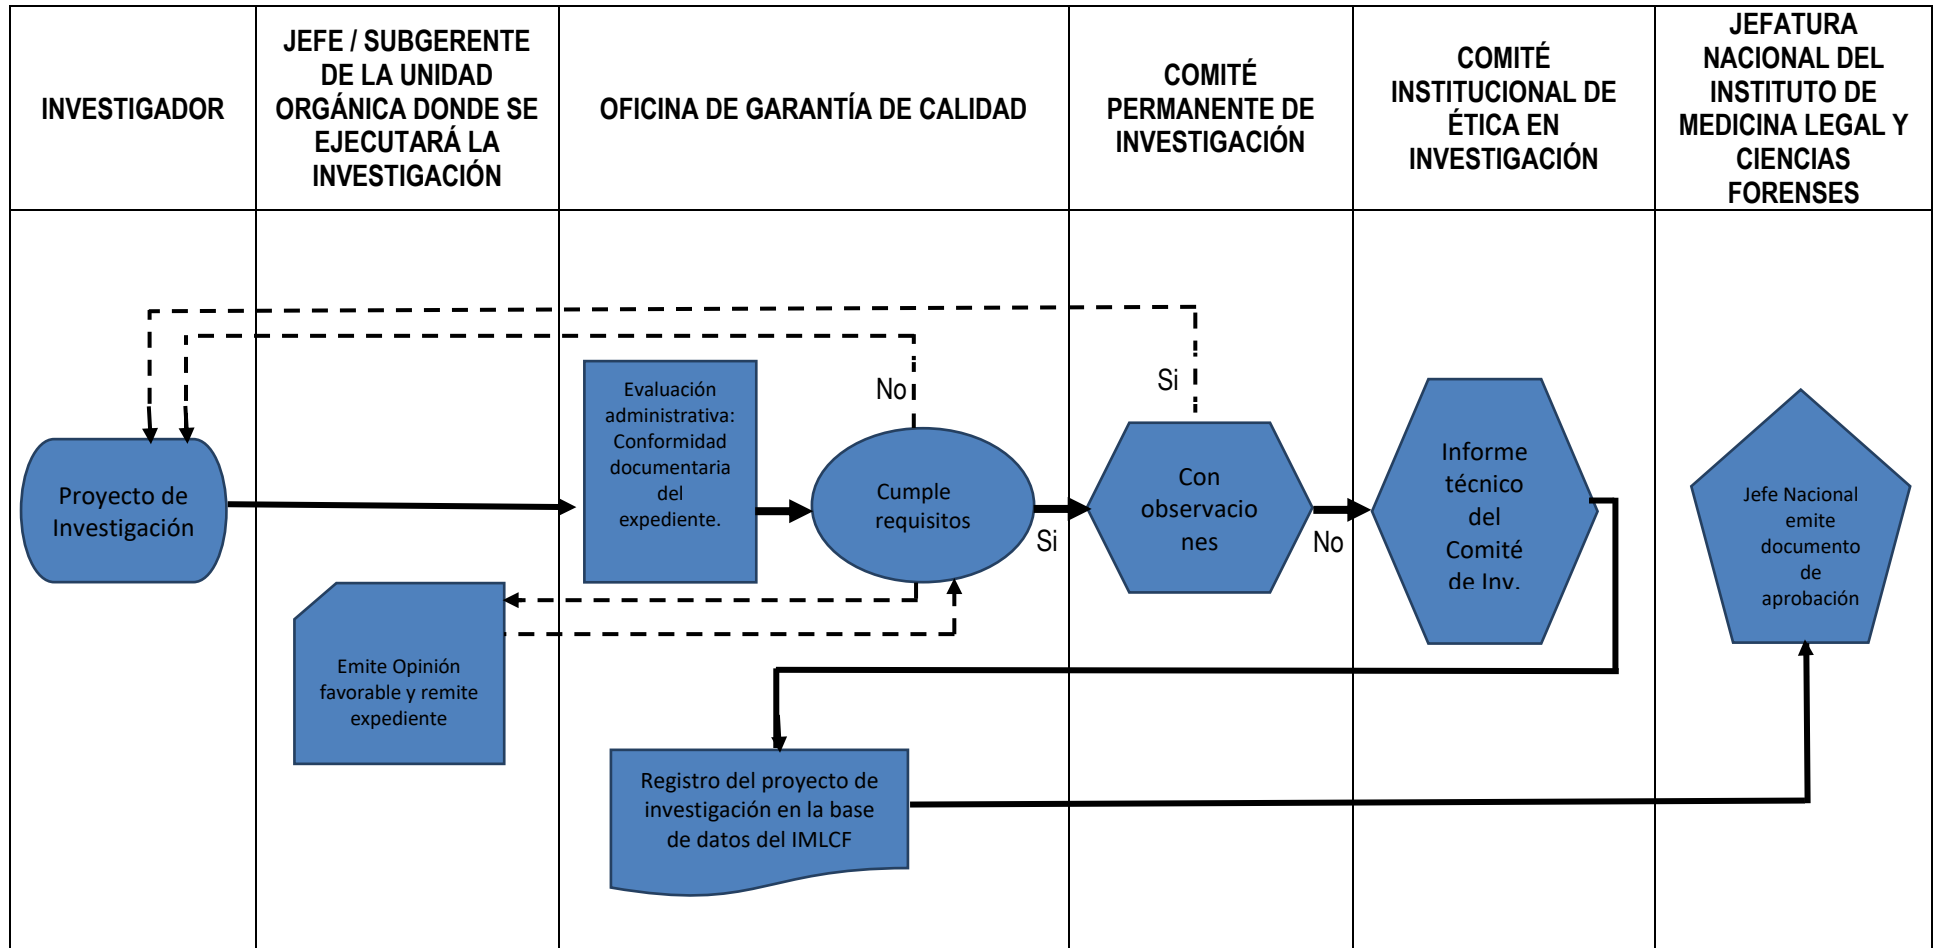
| INVESTIGADOR | JEFE / SUBGERENTE DE LA UNIDAD ORGÁNICA DONDE SE EJECUTARÁ LA INVESTIGACIÓN | OFICINA DE GARANTÍA DE CALIDAD | COMITÉ PERMANENTE DE INVESTIGACIÓN | COMITÉ INSTITUCIONAL DE ÉTICA EN INVESTIGACIÓN | JEFATURA NACIONAL DEL INSTITUTO DE MEDICINA LEGAL Y CIENCIAS FORENSES |
|---|---|---|---|---|---|

Proyecto de Investigación

Evaluación administrativa: Conformidad documentaria del expediente.

No

Cumple requisitos

Si

Si

Con observaciones

No

Informe técnico del Comité de Inv.

Jefe Nacional emite documento de aprobación

Emite Opinión favorable y remite expediente

Registro del proyecto de investigación en la base de datos del IMLCF